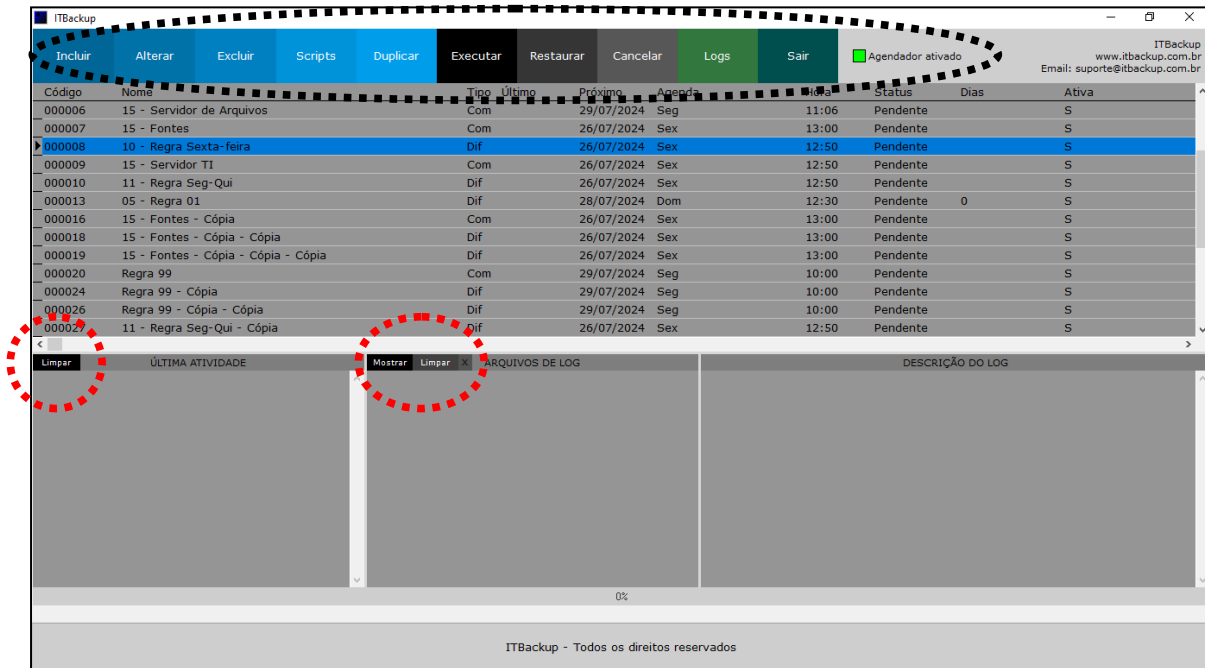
ITBackup

Incluir Alterar Excluir Scripts Duplicar Executar Restaurar Cancelar Logs Sair

Agendador ativado

ITBackup
www.itbackup.com.br
Email: suporte@itbackup.com.br

| Código | Nome | Tipo | Último | Próximo | Agenda | Hora | Status | Dias | Ativa |
|---|---|---|---|---|---|---|---|---|---|
| 000006 | 15 - Servidor de Arquivos | Com | | 29/07/2024 | Seg | 11:06 | Pendente | | S |
| 000007 | 15 - Fontes | Com | | 26/07/2024 | Sex | 13:00 | Pendente | | S |
| 000008 | 10 - Regra Sexta-feira | Dif | | 26/07/2024 | Sex | 12:50 | Pendente | | S |
| 000009 | 15 - Servidor TI | Com | | 26/07/2024 | Sex | 12:50 | Pendente | | S |
| 000010 | 11 - Regra Seg-Qui | Dif | | 26/07/2024 | Sex | 12:50 | Pendente | | S |
| 000013 | 05 - Regra 01 | Dif | | 28/07/2024 | Dom | 12:30 | Pendente | 0 | S |
| 000016 | 15 - Fontes - Cópia | Com | | 26/07/2024 | Sex | 13:00 | Pendente | | S |
| 000018 | 15 - Fontes - Cópia - Cópia | Dif | | 26/07/2024 | Sex | 13:00 | Pendente | | S |
| 000019 | 15 - Fontes - Cópia - Cópia - Cópia | Dif | | 26/07/2024 | Sex | 13:00 | Pendente | | S |
| 000020 | Regra 99 | Com | | 29/07/2024 | Seg | 10:00 | Pendente | | S |
| 000024 | Regra 99 - Cópia | Dif | | 29/07/2024 | Seg | 10:00 | Pendente | | S |
| 000026 | Regra 99 - Cópia - Cópia | Dif | | 29/07/2024 | Seg | 10:00 | Pendente | | S |
| 000027 | 11 - Regra Seg-Qui - Cópia | Dif | | 26/07/2024 | Sex | 12:50 | Pendente | | S |

Limpar ÚLTIMA ATIVIDADE

Mostrar Limpar X ARQUIVOS DE LOG

DESCRIÇÃO DO LOG

0%

ITBackup - Todos os direitos reservados